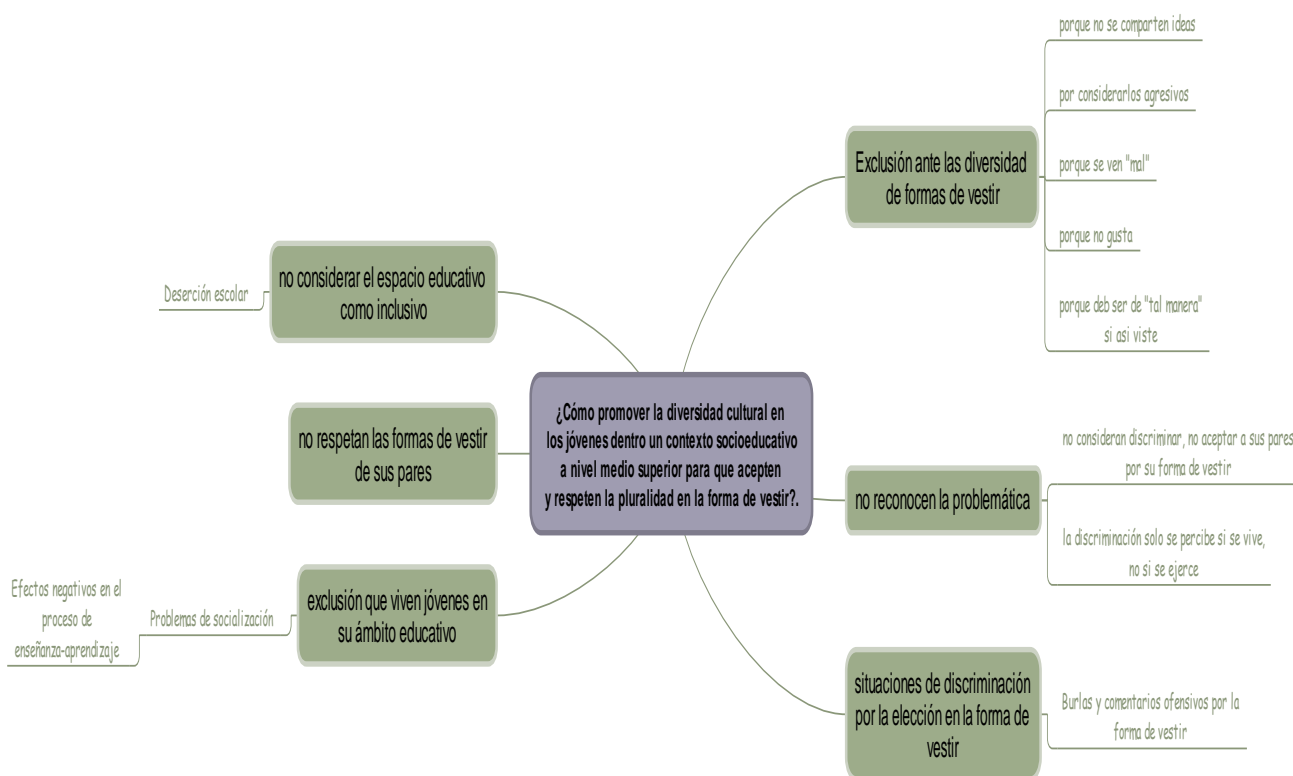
¿Cómo promover la diversidad cultural en los jóvenes dentro un contexto socioeducativo a nivel medio superior para que acepten y respeten la pluralidad en la forma de vestir?.

Exclusión ante las diversidad de formas de vestir

porque no se comparten ideas

por considerarlos agresivos

porque se ven "mal"

porque no gusta

porque deb ser de "tal manera" si asi viste

no reconocen la problemática

no consideran discriminar, no aceptar a sus pares por su forma de vestir

la discriminación solo se percibe si se vive, no si se ejerce

situaciones de discriminación por la elección en la forma de vestir

Burlas y comentarios ofensivos por la forma de vestir

no considerar el espacio educativo como inclusivo

Deserción escolar

no respetan las formas de vestir de sus pares

exclusión que viven jóvenes en su ámbito educativo

Problemas de socialización

Efectos negativos en el proceso de enseñanza-aprendizaje